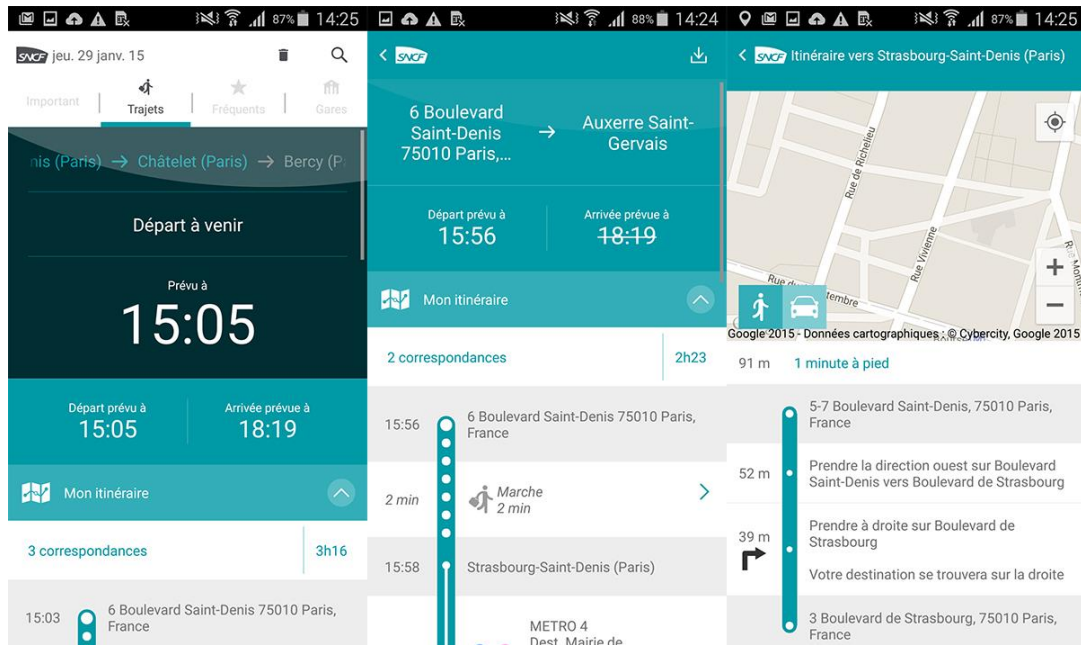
87% 14:25

SNCF jeu. 29 janv. 15

Important | Trajets | Fréquents | Gares

nis (Paris) → Châtelet (Paris) → Bercy (P

Départ à venir

Prévu à

15:05

Départ prévu à
15:05

Arrivée prévue à
18:19

Mon itinéraire

3 correspondances 3h16

15:03 6 Boulevard Saint-Denis 75010 Paris, France

88% 14:24

SNCF

6 Boulevard Saint-Denis 75010 Paris,... → Auxerre Saint-Gervais

Départ prévu à
15:56

Arrivée prévue à
18:19

Mon itinéraire

2 correspondances 2h23

15:56 6 Boulevard Saint-Denis 75010 Paris, France

2 min Marche 2 min

15:58 Strasbourg-Saint-Denis (Paris)

METRO 4
Dest. Mairie de

87% 14:25

SNCF Itinéraire vers Strasbourg-Saint-Denis (Paris)

Rue de Richelieu
Rue Vivienne
Rue du 4 Septembre
Rue Montm

Google 2015 - Données cartographiques : © Cybercity, Google 2015

91 m 1 minute à pied

5-7 Boulevard Saint-Denis, 75010 Paris, France

52 m Prendre la direction ouest sur Boulevard Saint-Denis vers Boulevard de Strasbourg

39 m Prendre à droite sur Boulevard de Strasbourg

Votre destination se trouvera sur la droite

3 Boulevard de Strasbourg, 75010 Paris, France